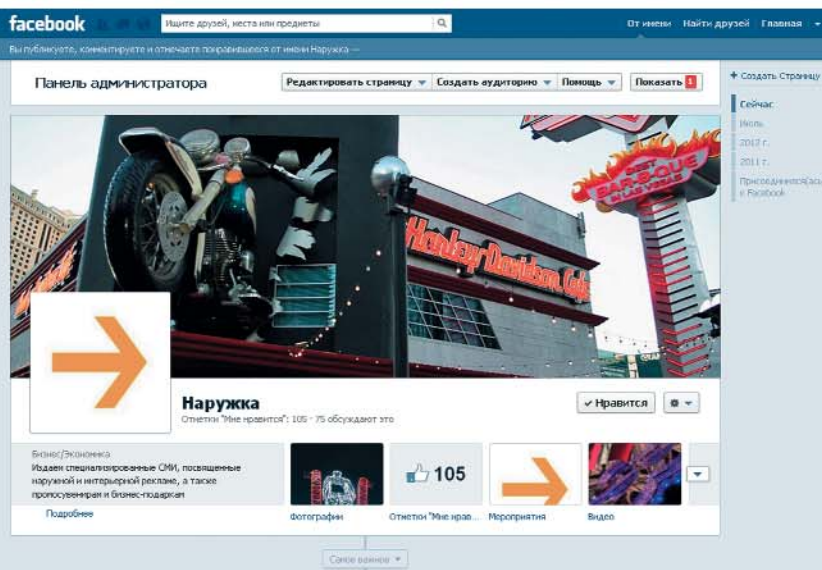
facebook

Ищите друзей, места или предметы

От имени Найти друзей Главная

Вы публикуете, комментируете и отмечаете понравившееся от имени Наружка —

Панель администратора

Редактировать страницу Создать аудиторию Помощь Показать 1

+ Создать Страницу

Сейчас
Июль
2012 г.
2011 г.
Присоединился(ась) к Facebook

Harley-Davidson Cafe

Наружка

Отметки "Мне нравится": 105 · 75 обсуждают это

✓ Нравится

Бизнес/Экономика
Издаем специализированные СМИ, посвященные наружной и интерьерной рекламе, а также промосувенирам и бизнес-подаркам

Подробнее

105

Фотографии
Отметки "Мне нрав...
Мероприятия
Видео

Самое важное